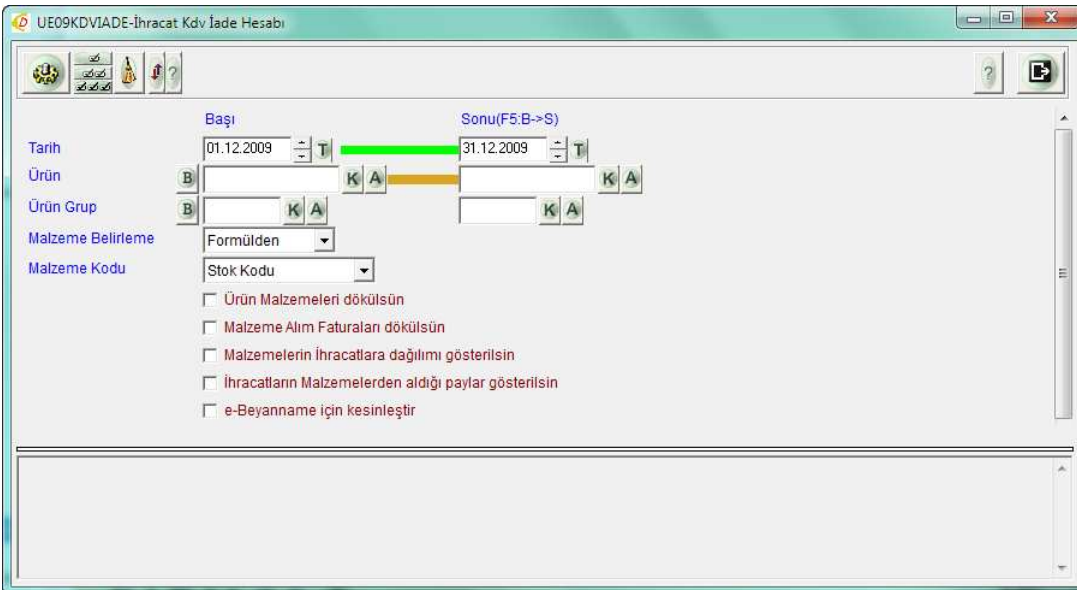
UE09KDVIADE-İhracat Kdv İade Hesabı

Başı
Sonu(F5:B->S)

Tarih 01.12.2009 T 31.12.2009 T
Ürün B K A K A
Ürün Grup B K A K A
Malzeme Belirleme Formülden
Malzeme Kodu Stok Kodu

Ürün Malzemeleri dökülsün
Malzeme Alım Faturaları dökülsün
Malzemelerin İhracatlara dağılımı gösterilsin
İhracatların Malzemelerden aldığı paylar gösterilsin
e-Beyanname için kesinleştir